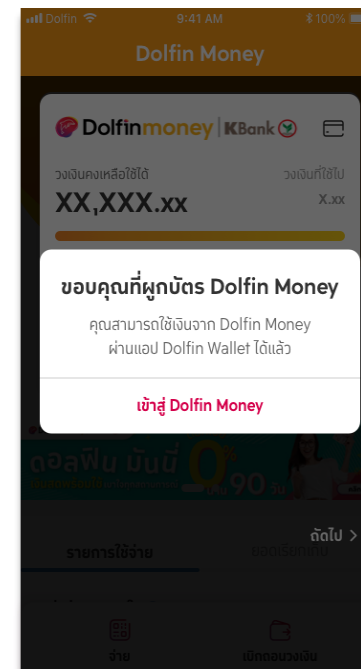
Dolfin 9:41 AM 100%

Dolfin Money

Dolfinmoney | KBank

วงเงินคงเหลือใช้ได้

XX,XXX.xx

วงเงินที่ใช้ไป

X.xx

ขอบคุณที่ผูกบัตร Dolfin Money

คุณสามารถใช้เงินจาก Dolfin Money ผ่านแอป Dolfin Wallet ได้แล้ว

เข้าสู่ Dolfin Money

ดอลฟิน มันนี่

0

90

ถัดไป >

รายการใช้จ่าย

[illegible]

จ่าย

เบิกถอนวงเงิน